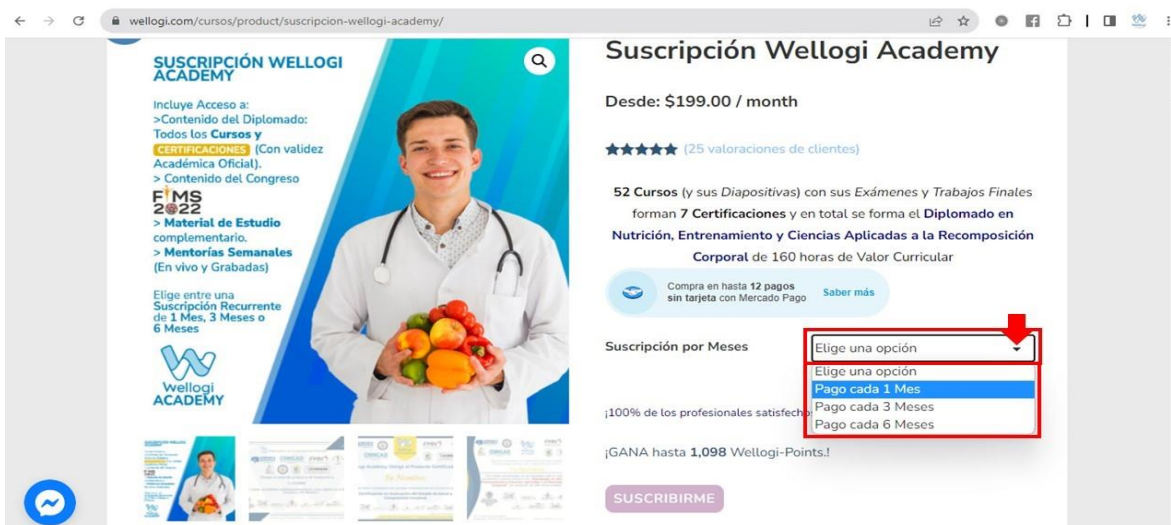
wellogi.com/cursos/product/suscripcion-wellogi-academy/

SUSCRIPCIÓN WELLOGI ACADEMY

Incluye Acceso a:
>Contenido del Diplomado: Todos los Cursos y CERTIFICACIONES (Con validez Académica Oficial).
> Contenido del Congreso FIMS 2022
> Material de Estudio complementario.
> Mentorías Semanales (En vivo y Grabadas)

Elige entre una Suscripción Recurrente de 1 Mes, 3 Meses o 6 Meses

Wellogi ACADEMY

Suscripción Wellogi Academy

Desde: $199.00 / month

★★★★★ (25 valoraciones de clientes)

52 Cursos (y sus Diapositivas) con sus Exámenes y Trabajos Finales forman 7 Certificaciones y en total se forma el Diplomado en Nutrición, Entrenamiento y Ciencias Aplicadas a la Recomposición Corporal de 160 horas de Valor Curricular

Compra en hasta 12 pagos sin tarjeta con Mercado Pago Saber más

Suscripción por Meses

Elige una opción
Elige una opción
Pago cada 1 Mes
Pago cada 3 Meses
Pago cada 6 Meses

¡100% de los profesionales satisfecho

¡GANA hasta 1,098 Wellogi-Points.!

SUSCRIBIRME